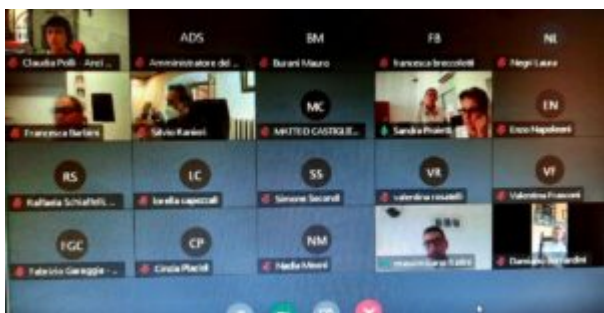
Claudia Polli - Anci ...

ADS

Amministratore di ...

BM

Burani Mauro

FB

francesca broccoletti

NL

Negri Laura

Francesca Barbieri

Silvio Ranieri

MC

MATTEO CASTIGLIE...

Sandra Praietti

EN

Enzo Napoleoni

RS

Raffaella Schiaffelli ...

LC

lorella capezzali

SS

Simone Secondi

VR

valentina rosatelli

VF

Valentina Franconi

FGC

Fabrizio Gareggia - ...

CP

Cinzia Placidi

NM

Nadia Mosca

massimiliano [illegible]

Damiano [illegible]